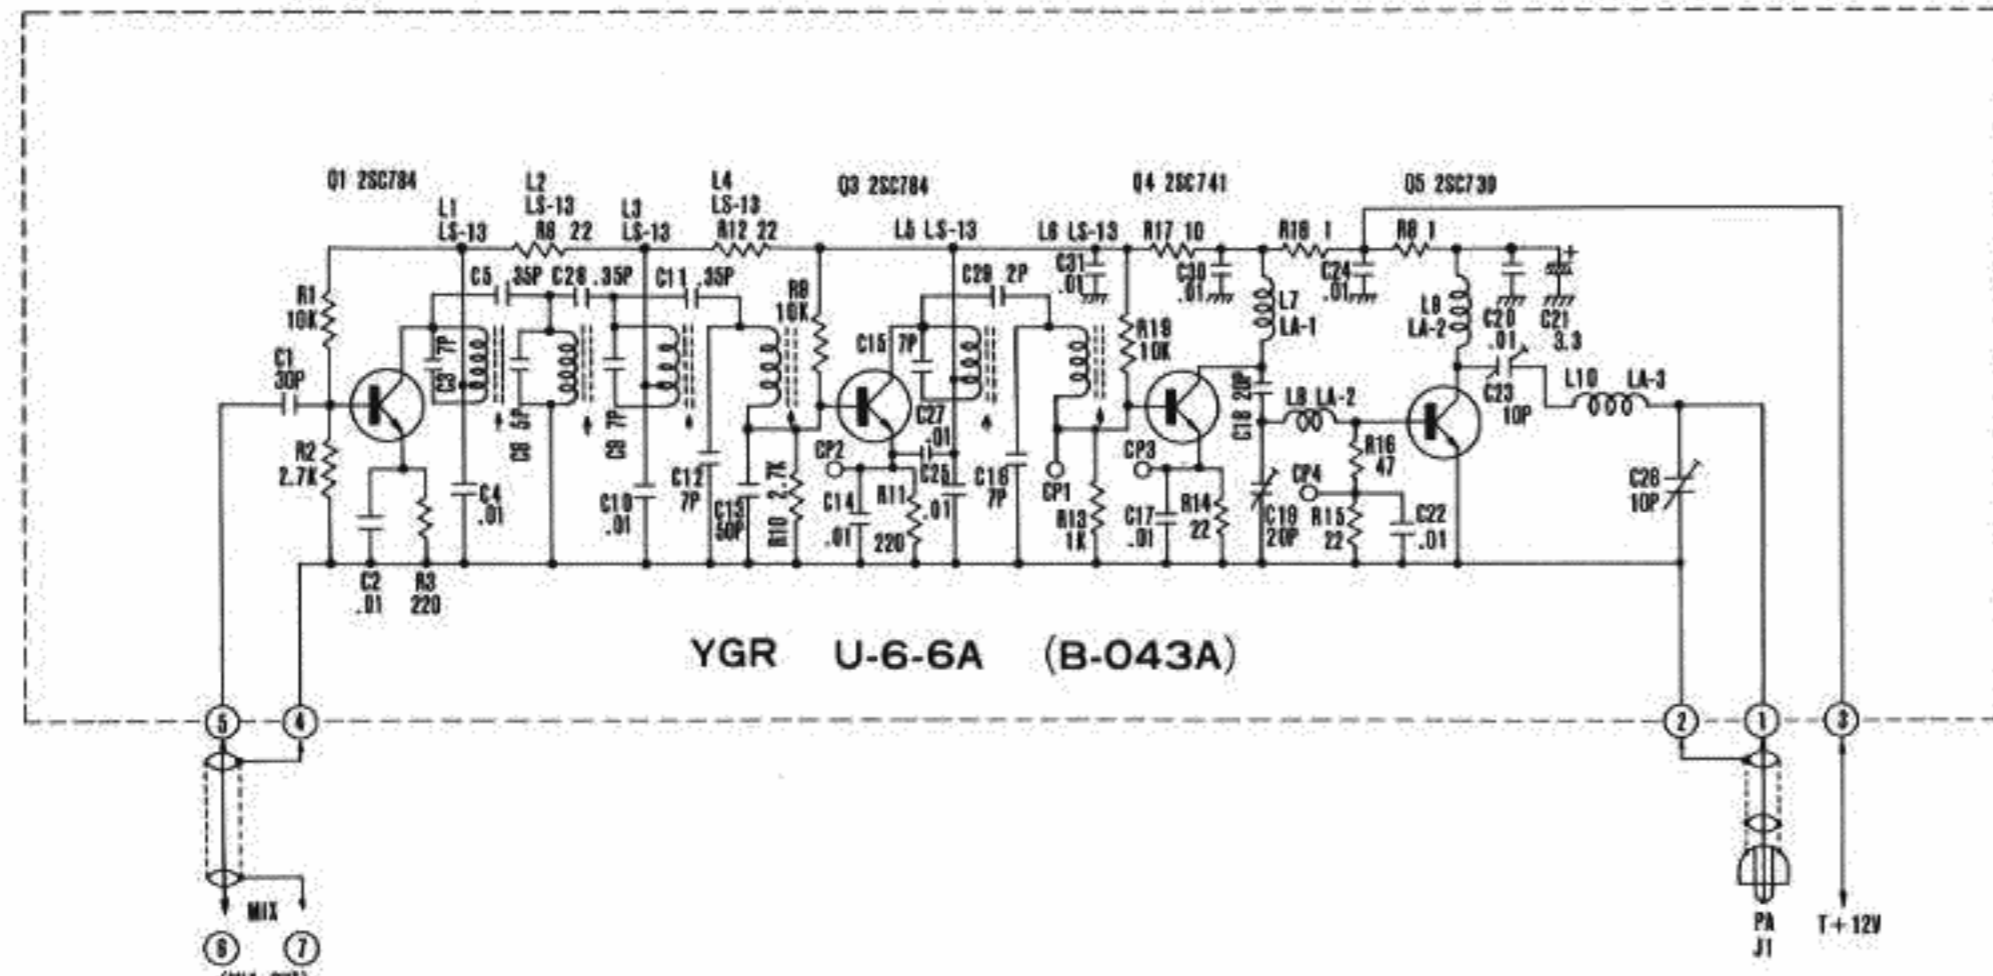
Q1 2SC784
L1 LS-13
L2 LS-13
R6 22
L3 LS-13
L4 LS-13
R12 22
Q3 2SC784
L5 LS-13
L6 LS-13
Q4 2SC741
R17 10
R18 1
Q5 2SC730
R8 1
C5 .35P
C28 .35P
C11 .35P
R9 10K
C29 2P
C31 .01
C30 .01
C24 .01
R1 10K
7P
23
C1 30P
C15 7P
R19 10K
L7 LA-1
L9 LA-2
C20 .01
C21 3.3
C23 10P
L10 LA-3
29
29
7P
C27 .01
C18 20P
L8 LA-2
R2 2.7K
C4 .01
C10 .01
C12 7P
C13 50P
R10 2.7K
CP2
C14 .01
R11 220
C25 .01
C16 7P
CP1
R13 1K
CP3
C17 .01
R14 22
CP4
R16 47
C19 20P
R15 22
C22 .01
C26 10P
C2 .01
R3 220
YGR U-6-6A (B-043A)
5
4
2
1
3
MIX
6
7
PA
J1
T+12V
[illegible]